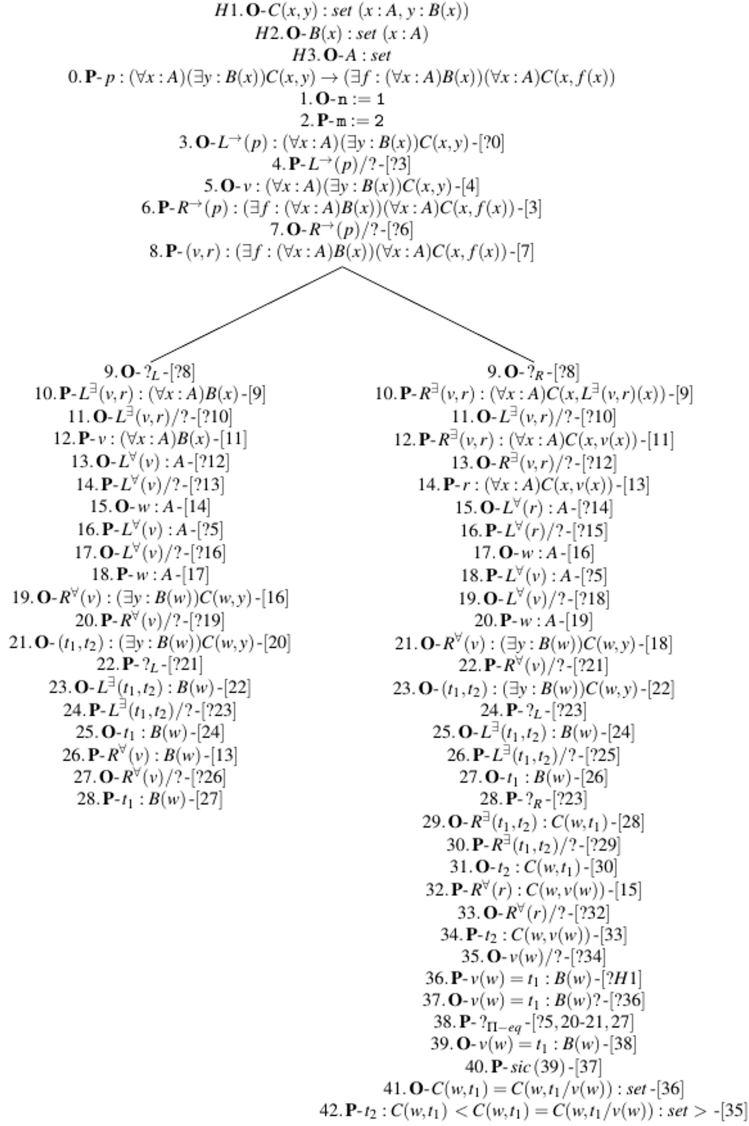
$H1.$ **O**-$C(x,y) : set\ (x : A, y : B(x))$
$H2.$ **O**-$B(x) : set\ (x : A)$
$H3.$ **O**-$A : set$
$0.$ **P**-$p : (\forall x : A)(\exists y : B(x))C(x,y) \to (\exists f : (\forall x : A)B(x))(\forall x : A)C(x, f(x))$
$1.$ **O**-n := 1
$2.$ **P**-m := 2
$3.$ **O**-$L^{\to}(p) : (\forall x : A)(\exists y : B(x))C(x,y)$ -[?0]
$4.$ **P**-$L^{\to}(p)/?$-[?3]
$5.$ **O**-$v : (\forall x : A)(\exists y : B(x))C(x,y)$ -[4]
$6.$ **P**-$R^{\to}(p) : (\exists f : (\forall x : A)B(x))(\forall x : A)C(x, f(x))$ -[3]
$7.$ **O**-$R^{\to}(p)/?$-[?6]
$8.$ **P**-$(v,r) : (\exists f : (\forall x : A)B(x))(\forall x : A)C(x, f(x))$ -[7]

$9.$ **O**-$?_L$-[?8]
$10.$ **P**-$L^{\exists}(v,r) : (\forall x : A)B(x)$ -[9]
$11.$ **O**-$L^{\exists}(v,r)/?$-[?10]
$12.$ **P**-$v : (\forall x : A)B(x)$ -[11]
$13.$ **O**-$L^{\forall}(v) : A$ -[?12]
$14.$ **P**-$L^{\forall}(v)/?$-[?13]
$15.$ **O**-$w : A$ -[14]
$16.$ **P**-$L^{\forall}(v) : A$ -[?5]
$17.$ **O**-$L^{\forall}(v)/?$-[?16]
$18.$ **P**-$w : A$ -[17]
$19.$ **O**-$R^{\forall}(v) : (\exists y : B(w))C(w,y)$ -[16]
$20.$ **P**-$R^{\forall}(v)/?$-[?19]
$21.$ **O**-$(t_1,t_2) : (\exists y : B(w))C(w,y)$ -[20]
$22.$ **P**-$?_L$-[?21]
$23.$ **O**-$L^{\exists}(t_1,t_2) : B(w)$ -[22]
$24.$ **P**-$L^{\exists}(t_1,t_2)/?$-[?23]
$25.$ **O**-$t_1 : B(w)$ -[24]
$26.$ **P**-$R^{\forall}(v) : B(w)$ -[13]
$27.$ **O**-$R^{\forall}(v)/?$-[?26]
$28.$ **P**-$t_1 : B(w)$ -[27]

$9.$ **O**-$?_R$-[?8]
$10.$ **P**-$R^{\exists}(v,r) : (\forall x : A)C(x, L^{\exists}(v,r)(x))$ -[9]
$11.$ **O**-$L^{\exists}(v,r)/?$-[?10]
$12.$ **P**-$R^{\exists}(v,r) : (\forall x : A)C(x, v(x))$ -[11]
$13.$ **O**-$R^{\exists}(v,r)/?$-[?12]
$14.$ **P**-$r : (\forall x : A)C(x, v(x))$ -[13]
$15.$ **O**-$L^{\forall}(r) : A$ -[?14]
$16.$ **P**-$L^{\forall}(r)/?$-[?15]
$17.$ **O**-$w : A$ -[16]
$18.$ **P**-$L^{\forall}(v) : A$ -[?5]
$19.$ **O**-$L^{\forall}(v)/?$-[?18]
$20.$ **P**-$w : A$ -[19]
$21.$ **O**-$R^{\forall}(v) : (\exists y : B(w))C(w,y)$ -[18]
$22.$ **P**-$R^{\forall}(v)/?$-[?21]
$23.$ **O**-$(t_1,t_2) : (\exists y : B(w))C(w,y)$ -[22]
$24.$ **P**-$?_L$-[?23]
$25.$ **O**-$L^{\exists}(t_1,t_2) : B(w)$ -[24]
$26.$ **P**-$L^{\exists}(t_1,t_2)/?$-[?25]
$27.$ **O**-$t_1 : B(w)$ -[26]
$28.$ **P**-$?_R$-[?23]
$29.$ **O**-$R^{\exists}(t_1,t_2) : C(w,t_1)$ -[28]
$30.$ **P**-$R^{\exists}(t_1,t_2)/?$-[?29]
$31.$ **O**-$t_2 : C(w,t_1)$ -[30]
$32.$ **P**-$R^{\forall}(r) : C(w, v(w))$ -[15]
$33.$ **O**-$R^{\forall}(r)/?$-[?32]
$34.$ **P**-$t_2 : C(w, v(w))$ -[33]
$35.$ **O**-$v(w)/?$-[?34]
$36.$ **P**-$v(w) = t_1 : B(w)$ -[?H1]
$37.$ **O**-$v(w) = t_1 : B(w)?$-[?36]
$38.$ **P**-$?_{\Pi-eq}$-[?5, 20-21, 27]
$39.$ **O**-$v(w) = t_1 : B(w)$ -[38]
$40.$ **P**-$sic$ (39) -[37]
$41.$ **O**-$C(w,t_1) = C(w, t_1/v(w)) : set$ -[36]
$42.$ **P**-$t_2 : C(w,t_1) < C(w,t_1) = C(w, t_1/v(w)) : set >$ -[35]